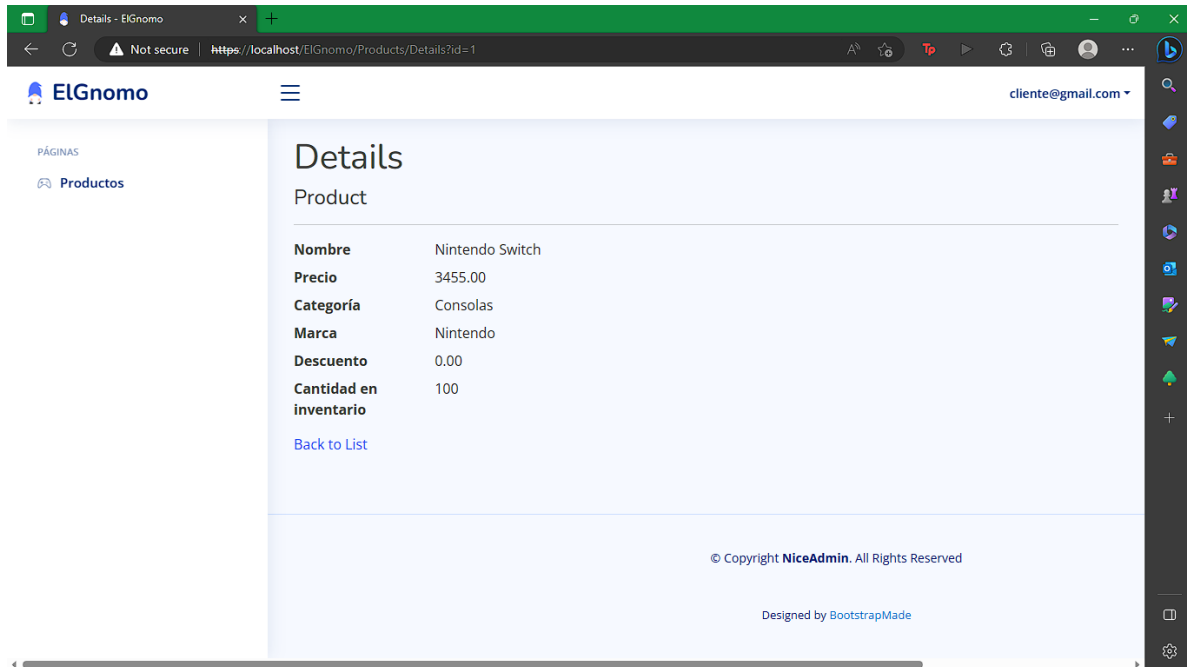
Details - ElGnomo

Not secure | https://localhost/ElGnomo/Products/Details?id=1

ElGnomo

cliente@gmail.com

PÁGINAS

Productos

Details

Product

| | |
|---|---|
| **Nombre** | Nintendo Switch |
| **Precio** | 3455.00 |
| **Categoría** | Consolas |
| **Marca** | Nintendo |
| **Descuento** | 0.00 |
| **Cantidad en inventario** | 100 |

Back to List

© Copyright **NiceAdmin**. All Rights Reserved

Designed by BootstrapMade